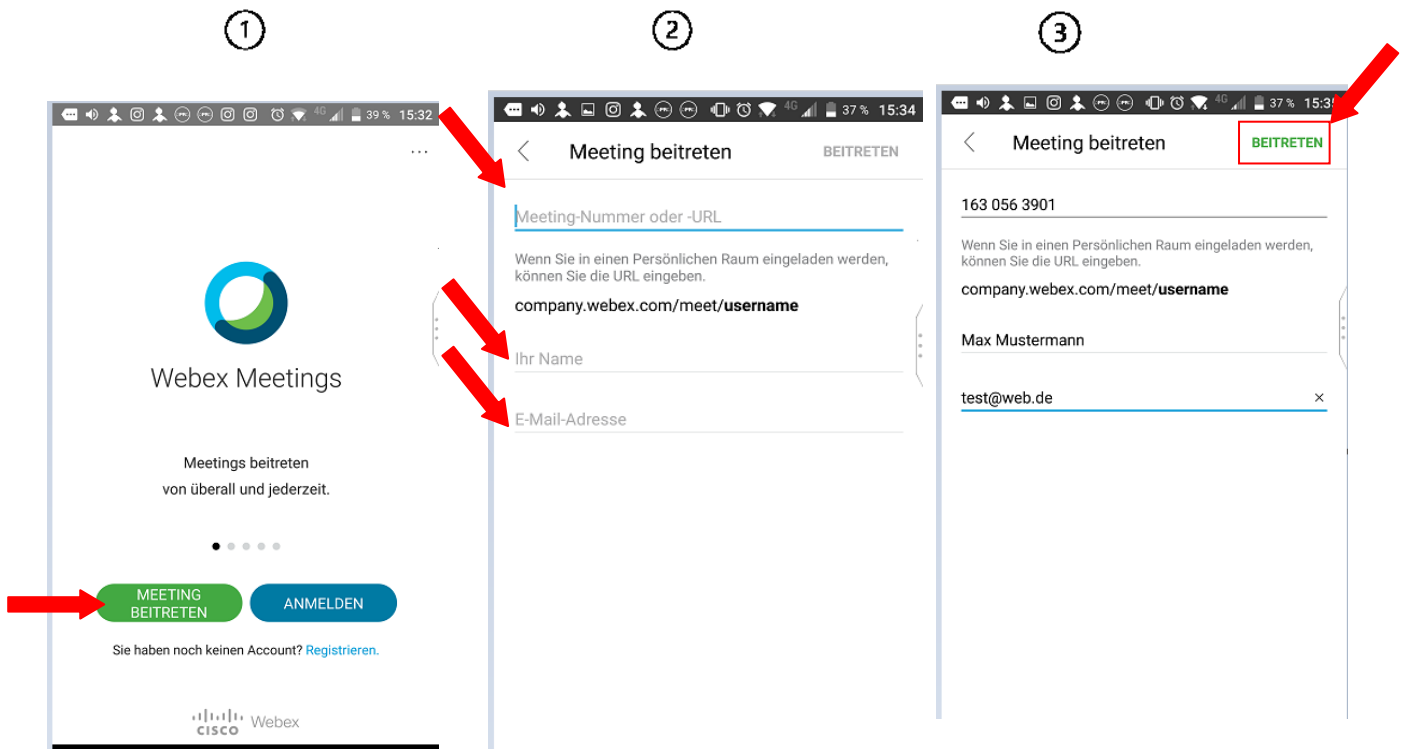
①

4G 39 % 15:32

···

Webex Meetings

Meetings beitreten
von überall und jederzeit.

MEETING BEITRETEN

ANMELDEN

Sie haben noch keinen Account? Registrieren.

CISCO Webex

②

4G 37 % 15:34

Meeting beitreten

BEITRETEN

Meeting-Nummer oder -URL

Wenn Sie in einen Persönlichen Raum eingeladen werden, können Sie die URL eingeben.

company.webex.com/meet/**username**

Ihr Name

E-Mail-Adresse

③

4G 37 % 15:3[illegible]

Meeting beitreten

BEITRETEN

163 056 3901

Wenn Sie in einen Persönlichen Raum eingeladen werden, können Sie die URL eingeben.

company.webex.com/meet/**username**

Max Mustermann

test@web.de

×